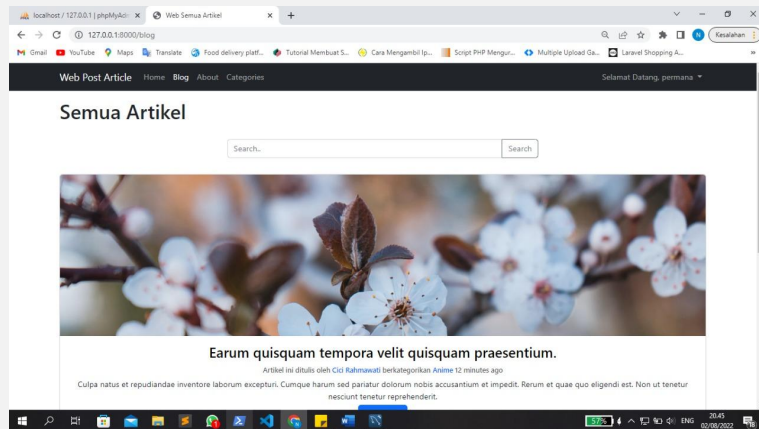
localhost / 127.0.0.1 | phpMyAdi ×
Web Semua Artikel ×
+
127.0.0.1:8000/blog
Kesalahan
Gmail YouTube Maps Translate Food delivery platf... Tutorial Membuat S... Cara Mengambil Ip... Script PHP Mengur... Multiple Upload Ga... Laravel Shopping A...
Web Post Article Home Blog About Categories
Selamat Datang, permana
Semua Artikel
Search..
Search
Earum quisquam tempora velit quisquam praesentium.
Artikel ini ditulis oleh Cici Rahmawati berkategorikan Anime 12 minutes ago
Culpa natus et repudiandae inventore laborum excepturi. Cumque harum sed pariatur dolorum nobis accusantium et impedit. Rerum et quae quo eligendi est. Non ut tenetur nesciunt tenetur reprehenderit.
57%
ENG
20.45
02/08/2022